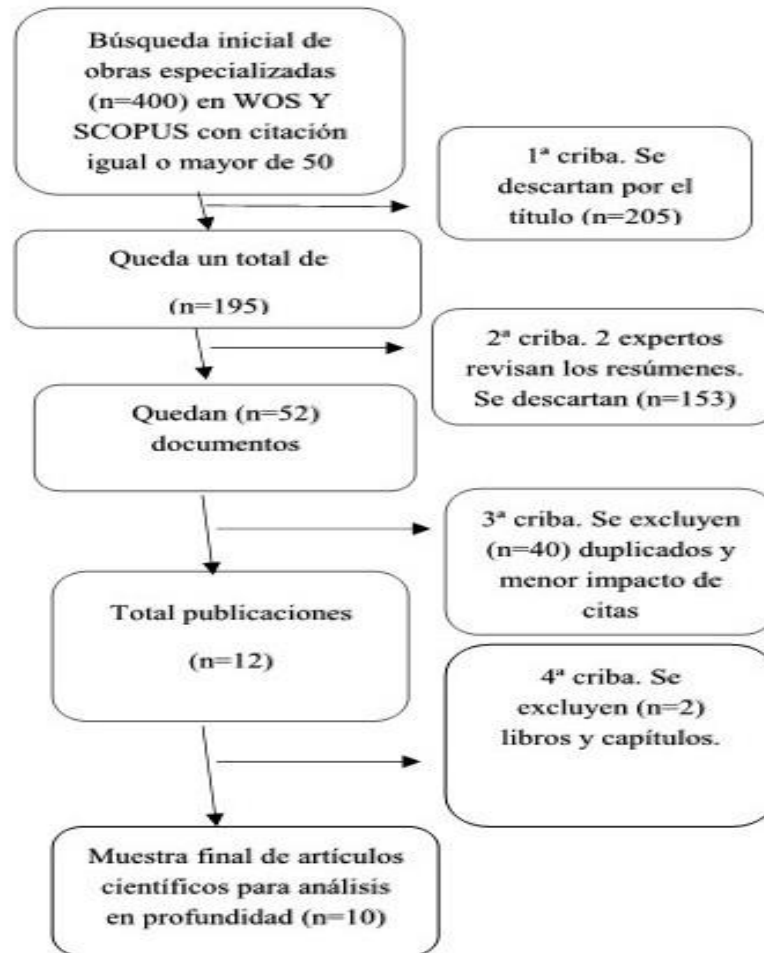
Búsqueda inicial de obras especializadas (n=400) en WOS Y SCOPUS con citación igual o mayor de 50

1ª criba. Se descartan por el título (n=205)

Queda un total de

(n=195)

2ª criba. 2 expertos revisan los resúmenes. Se descartan (n=153)

Quedan (n=52) documentos

3ª criba. Se excluyen (n=40) duplicados y menor impacto de citas

Total publicaciones

(n=12)

4ª criba. Se excluyen (n=2) libros y capítulos.

Muestra final de artículos científicos para análisis en profundidad (n=10)